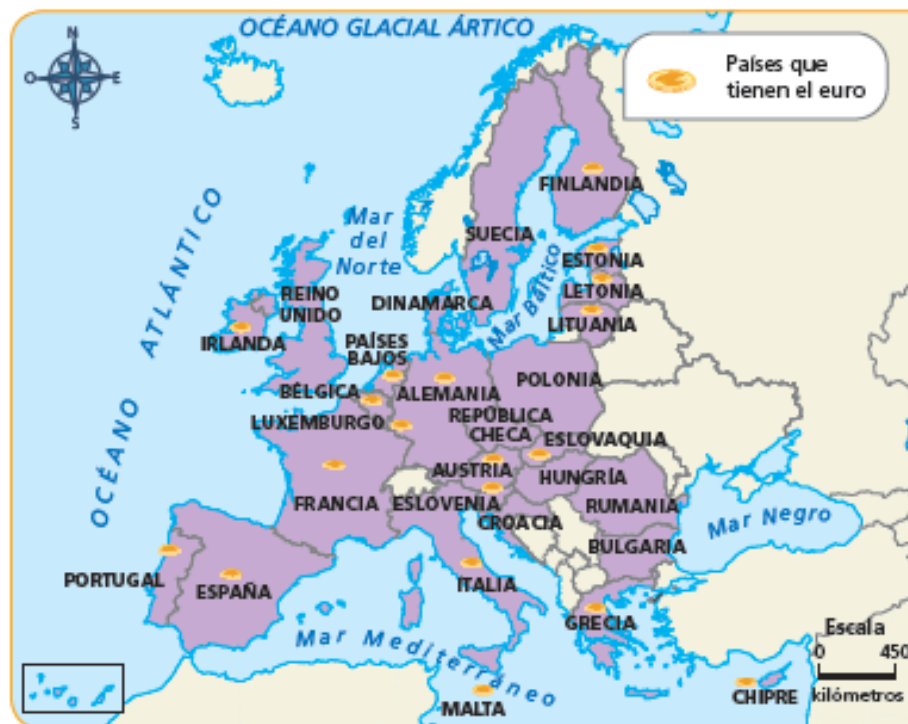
OCÉANO GLACIAL ÁRTICO

N
O
E
S

Países que tienen el euro

OCÉANO ATLÁNTICO

Mar del Norte

FINLANDIA
SUECIA
ESTONIA
LETONIA
LITUANIA
Mar Báltico
DINAMARCA
REINO UNIDO
IRLANDA
PAÍSES BAJOS
BÉLGICA
ALEMANIA
POLONIA
LUXEMBURGO
REPÚBLICA CHECA
ESLOVAQUIA
AUSTRIA
HUNGRÍA
FRANCIA
ESLOVENIA
RUMANIA
CROACIA
Mar Negro
BULGARIA
PORTUGAL
ESPAÑA
ITALIA
GRECIA
Mar Mediterráneo
MALTA
CHIPRE

Escala
0
450
kilómetros